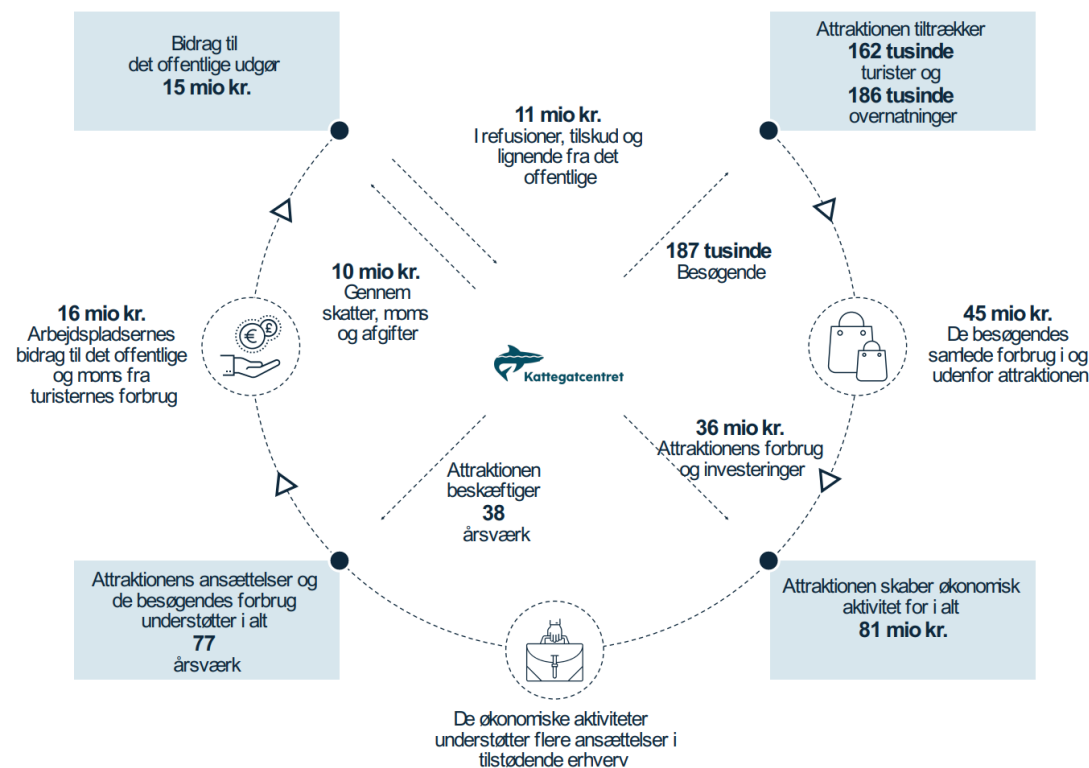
Bidrag til det offentlige udgør
**15 mio kr.**

Attraktionen tiltrækker
**162 tusinde**
turister og
**186 tusinde**
overnatninger

**11 mio kr.**
I refusioner, tilskud og lignende fra det offentlige

**187 tusinde**
Besøgende

**10 mio kr.**
Gennem skatter, moms og afgifter

**16 mio kr.**
Arbejdspladsernes bidrag til det offentlige og moms fra turisternes forbrug

Kattegatcentret

**45 mio kr.**
De besøgendes samlede forbrug i og udenfor attraktionen

**36 mio kr.**
Attraktionens forbrug og investeringer

Attraktionen beskæftiger
**38**
årsværk

Attraktionens ansættelser og de besøgendes forbrug understøtter i alt
**77**
årsværk

Attraktionen skaber økonomisk aktivitet for i alt
**81 mio kr.**

De økonomiske aktiviteter understøtter flere ansættelser i tilstødende erhverv